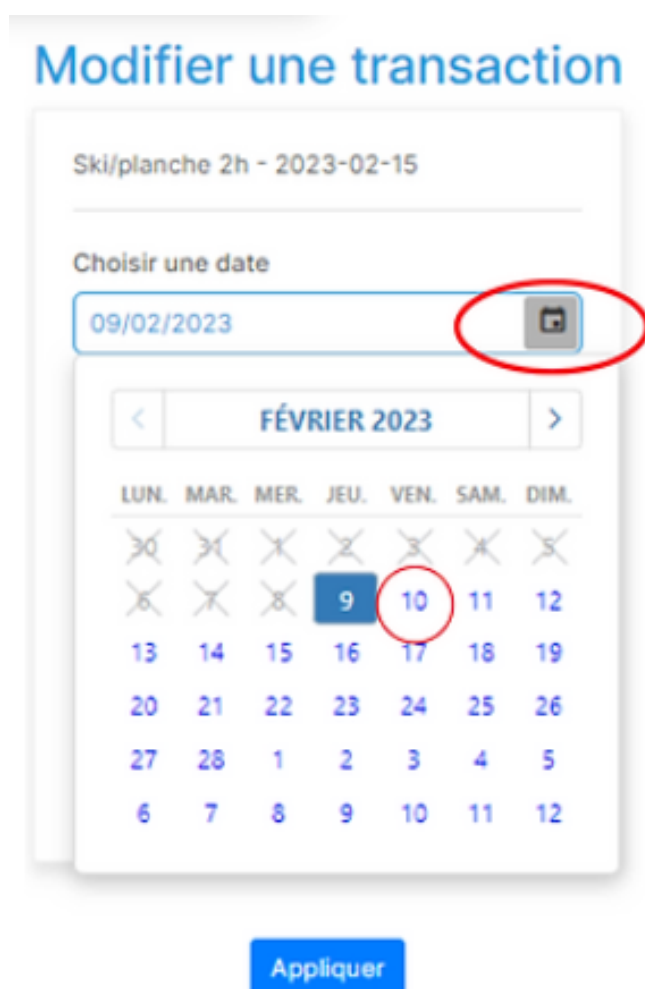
Modifier une transaction

Ski/planche 2h - 2023-02-15

Choisir une date

09/02/2023

<

FÉVRIER 2023

>

| LUN. | MAR. | MER. | JEU. | VEN. | SAM. | DIM. |
|---|---|---|---|---|---|---|
| 30 | 31 | 1 | 2 | 3 | 4 | 5 |
| 6 | 7 | 8 | 9 | 10 | 11 | 12 |
| 13 | 14 | 15 | 16 | 17 | 18 | 19 |
| 20 | 21 | 22 | 23 | 24 | 25 | 26 |
| 27 | 28 | 1 | 2 | 3 | 4 | 5 |
| 6 | 7 | 8 | 9 | 10 | 11 | 12 |

Appliquer